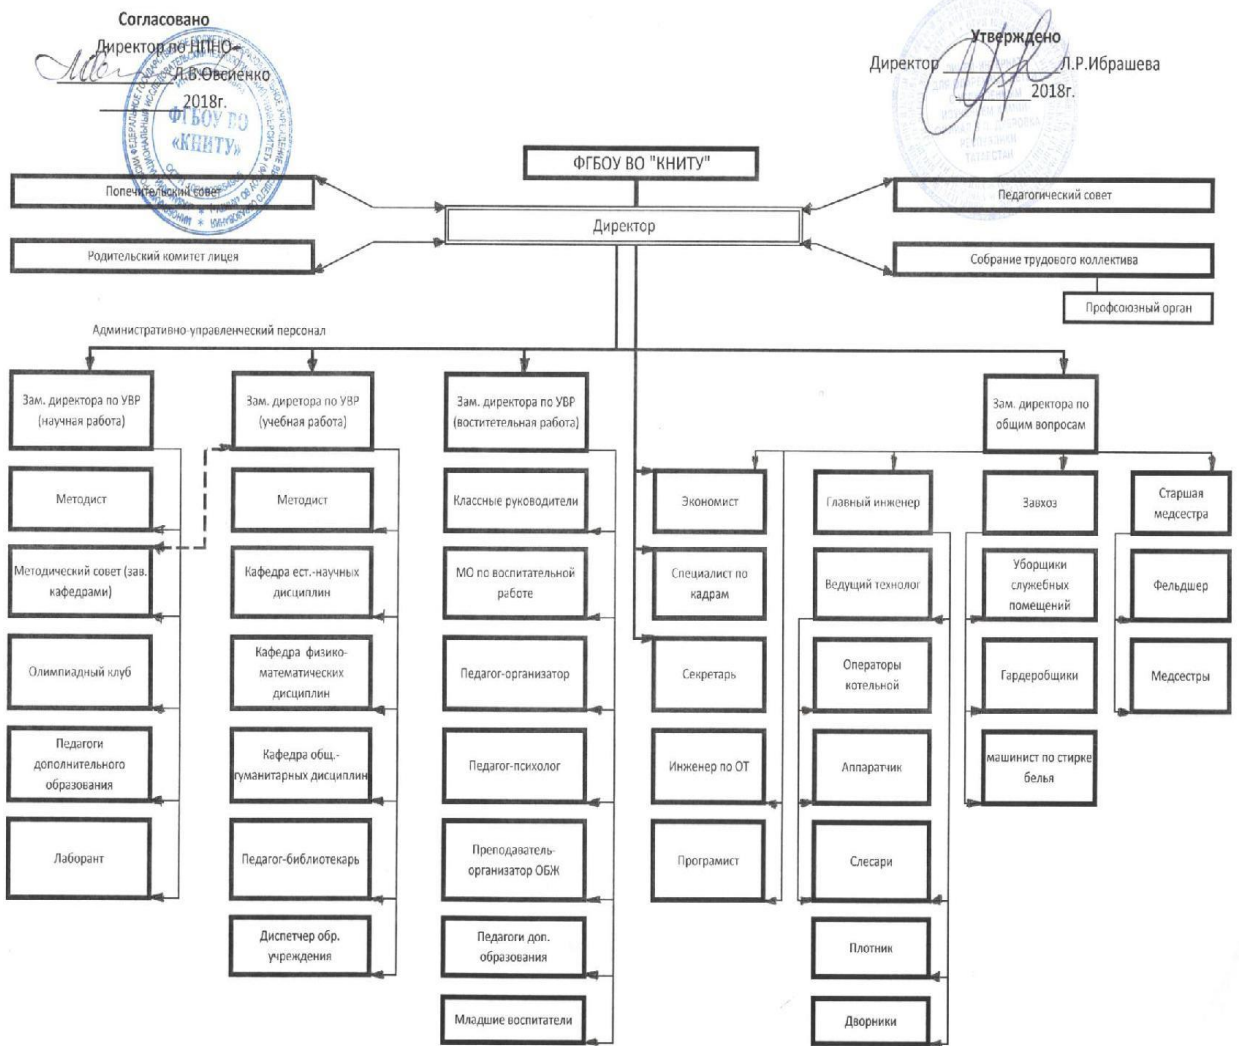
Согласовано
Директор по НПНО
Л.В.Овсиенко
2018г.

Утверждено
Директор Л.Р.Ибрашева
2018г.

ФГБОУ ВО "КНИТУ"

Попечительский совет

Родительский комитет лицея

Директор

Педагогический совет

Собрание трудового коллектива

Профсоюзный орган

Административно-управленческий персонал

Зам. директора по УВР (научная работа)

Методист

Методический совет (зав. кафедрами)

Олимпиадный клуб

Педагоги дополнительного образования

Лаборант

Зам. диретора по УВР (учебная работа)

Методист

Кафедра ест.-научных дисциплин

Кафедра физико-математических дисциплин

Кафедра общ.-гуманитарных дисциплин

Педагог-библиотекарь

Диспетчер обр. учреждения

Зам. директора по УВР (воститетельная работа)

Классные руководители

МО по воспитательной работе

Педагог-организатор

Педагог-психолог

Преподаватель-организатор ОБЖ

Педагоги доп. образования

Младшие воспитатели

Экономист

Специалист по кадрам

Секретарь

Инженер по ОТ

Програмист

Зам. директора по общим вопросам

Главный инженер

Ведущий технолог

Операторы котельной

Аппаратчик

Слесари

Плотник

Дворники

Завхоз

Уборщики служебных помещений

Гардеробщики

машинист по стирке белья

Старшая медсестра

Фельдшер

Медсестры